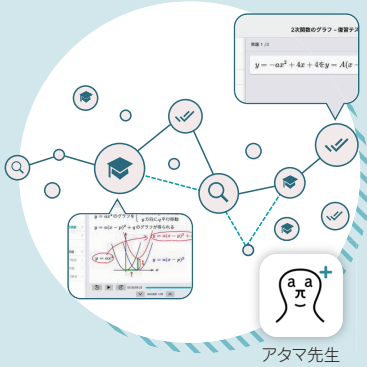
2次関数のグラフ－復習テスト

問題 1/20

$y = -ax^2 + 4x + 4$を$y = A(x$

$y = ax^2$のグラフを

$y = a(x-p)^2 + q$のグラフが得られる

$y = ax^2$

$y = a(x-p)^2$

$y = a(x-p)^2 + q$

$a$ $a$
$\pi$

アタマ先生